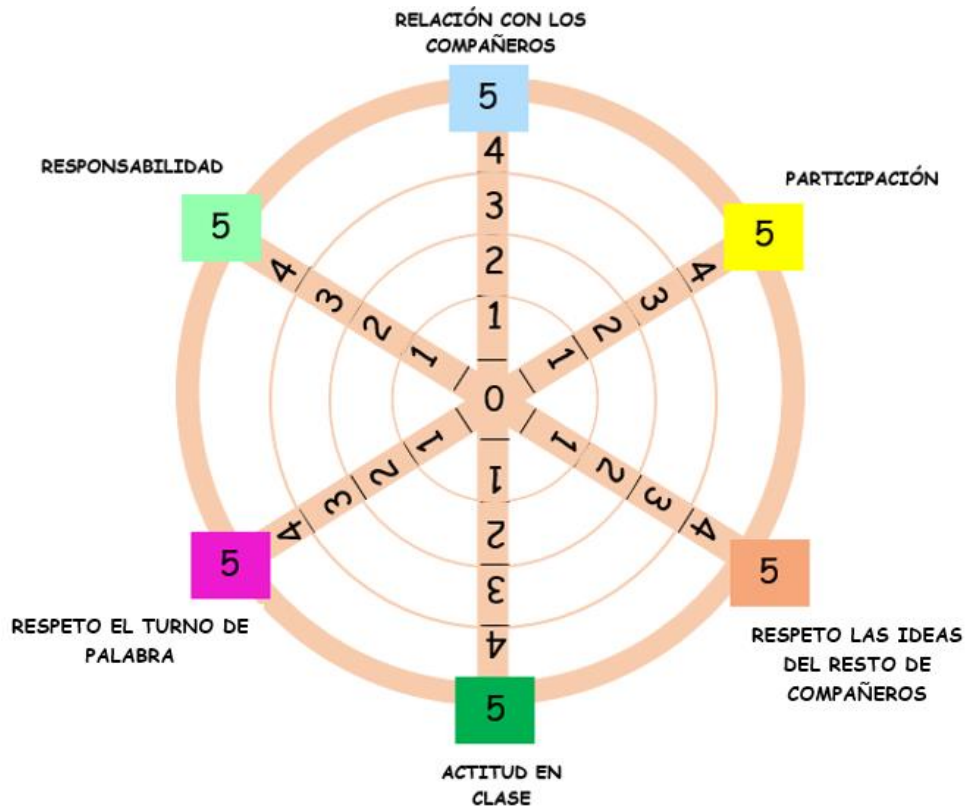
RELACIÓN CON LOS COMPAÑEROS

5
4
3
2
1

RESPONSABILIDAD

5
4
3
2
1

PARTICIPACIÓN

5
4
3
2
1

0

1
2
3
4
5

RESPETO LAS IDEAS DEL RESTO DE COMPAÑEROS

1
2
3
4
5

ACTITUD EN CLASE

1
2
3
4
5

RESPETO EL TURNO DE PALABRA